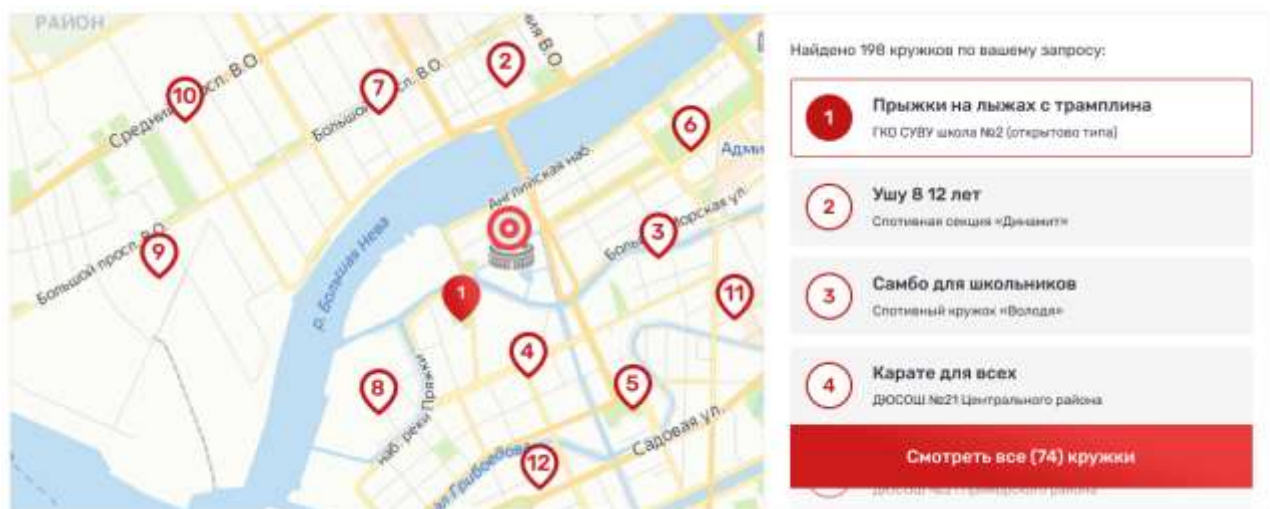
РАЙОН
10
Средний просп. В.О.
7
Большой пр. В.О.
2
я В.О.
6
Адм
Английская наб.
3
Большая Морская ул.
9
Большой просп. В.О.
р. Большая Нева
1
11
4
8
наб. реки Пряжки
5
Садовая ул.
12
к. Грибоедова

Найдено 198 кружков по вашему запросу:

1
Прыжки на лыжах с трамплина
ГКО СУВУ школа №2 (открытого типа)

2
Ушу 8 12 лет
Спотивная секция «Динамит»

3
Самбо для школьников
Спотивный кружок «Володя»

4
Карате для всех
ДЮСОШ №21 Центрального района

Смотреть все (74) кружки
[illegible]